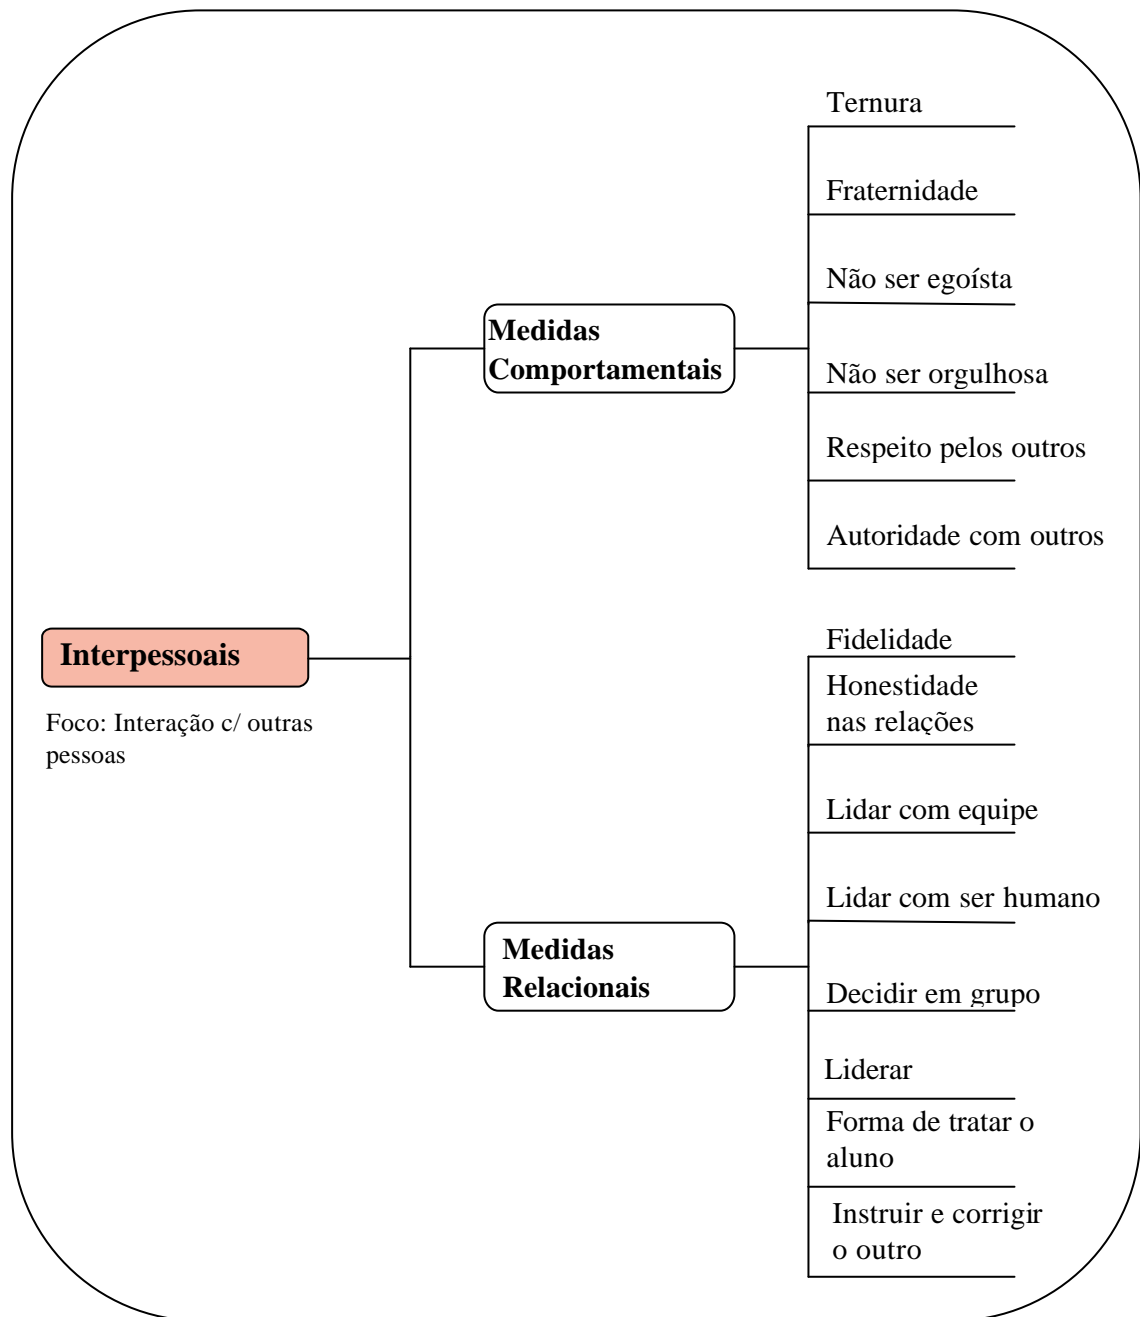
Interpessoais

Foco: Interação c/ outras pessoas

Medidas Comportamentais

Ternura

Fraternidade

Não ser egoísta

Não ser orgulhosa

Respeito pelos outros

Autoridade com outros

Medidas Relacionais

Fidelidade

Honestidade nas relações

Lidar com equipe

Lidar com ser humano

Decidir em grupo

Liderar

Forma de tratar o aluno

Instruir e corrigir o outro